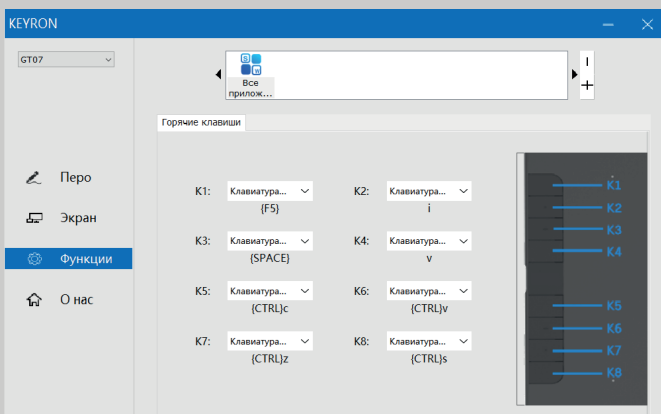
KEYRON

GT07

Все прилож...

I
+

Горячие клавиши

Перо

Экран

Функции

О нас

K1: Клавиатура...
{F5}

K2: Клавиатура...
i

K3: Клавиатура...
{SPACE}

K4: Клавиатура...
v

K5: Клавиатура...
{CTRL}c

K6: Клавиатура...
{CTRL}v

K7: Клавиатура...
{CTRL}z

K8: Клавиатура...
{CTRL}s

K1
K2
K3
K4
K5
K6
K7
K8